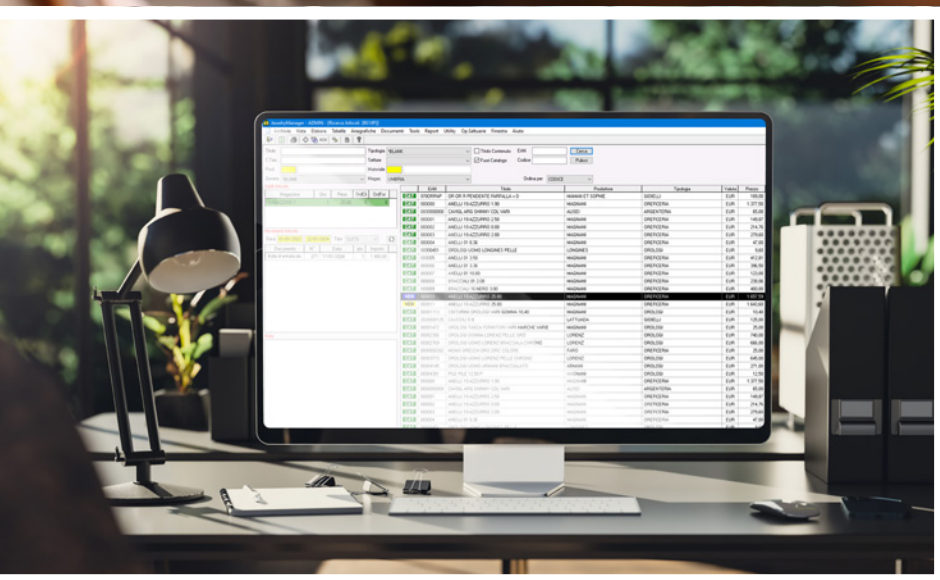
JewelryManager - ADMIN - [Ricerca Articoli]

Archivio Vista Ricerca Tabelle Anagrafiche Documenti Tools Report Utility Op.Software Finestra Aiuto

Testo
C.Ter.
Prod.
Sfondo

Tipologia
Settore
Pregio

Testo Contenuto
Fuori Catalogo

EAN
Codice

Cerca
Pulisci

Ordina per CODICE

| EAN | Titolo | Produttore | Tipologia | Valuta | Prezzo |
|---|---|---|---|---|---|
| STIERPAP | DR DR R PENDENTE FARFALLA + D | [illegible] | GIOIELLI | EUR | 100,00 |
| 000000 | ANELLI FA AZZURRO 1,90 | MAGNANI | OREFICERIA | EUR | 1.377,50 |
| 0000000000 | CAVIGL ARG SHINNY COL VARI | ALISEI | ARGENTERIA | EUR | 65,00 |
| 000001 | ANELLI FA AZZURRO 2,50 | MAGNANI | OREFICERIA | EUR | 149,87 |
| 000002 | ANELLI FA AZZURRO 6,90 | MAGNANI | OREFICERIA | EUR | 214,76 |
| 000003 | ANELLI FA AZZURRO 2,60 | MAGNANI | OREFICERIA | EUR | 279,60 |
| 000004 | ANELLI ID 6,30 | MAGNANI | OREFICERIA | EUR | 47,00 |
| 0000000 | OROLOGI UOMO LONGINES PELLE | LONGINES | OROLOGI | EUR | 0,00 |
| 000005 | ANELLI ID 2,50 | MAGNANI | OREFICERIA | EUR | 412,91 |
| 000006 | ANELLI ID 1,30 | MAGNANI | OREFICERIA | EUR | 296,50 |
| 000007 | ANELLI ID 10,00 | MAGNANI | OREFICERIA | EUR | 122,00 |
| 000008 | BRACCIALI ID 2,00 | MAGNANI | OREFICERIA | EUR | 235,00 |
| 000009 | BRACCIALI 18 NERO 3,60 | MAGNANI | OREFICERIA | EUR | 400,00 |
| 000010 | ANELLI FA AZZURRO 25,00 | MAGNANI | OREFICERIA | EUR | 1.057,59 |
| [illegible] | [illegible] | MAGNANI | OREFICERIA | EUR | 1.640,00 |
| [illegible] | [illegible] | MAGNANI | OROLOGI | EUR | 10,40 |
| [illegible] | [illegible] | LATTUADA | GIOIELLI | EUR | 125,00 |
| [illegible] | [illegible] | MAGNANI | OROLOGI | EUR | 25,00 |
| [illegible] | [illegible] | LORENZ | OROLOGI | EUR | 740,00 |
| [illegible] | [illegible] | LORENZ | OROLOGI | EUR | 686,00 |
| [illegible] | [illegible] | FARO | OREFICERIA | EUR | 25,00 |
| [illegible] | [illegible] | LORENZ | OROLOGI | EUR | 645,00 |
| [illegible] | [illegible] | ARMANI | OROLOGI | EUR | 271,00 |
| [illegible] | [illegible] | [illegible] | OROLOGI | EUR | 12,50 |
| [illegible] | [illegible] | MAGNANI | OREFICERIA | EUR | 1.377,50 |
| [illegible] | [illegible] | ALISEI | ARGENTERIA | EUR | 65,00 |
| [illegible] | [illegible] | MAGNANI | OREFICERIA | EUR | 149,87 |
| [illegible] | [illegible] | MAGNANI | OREFICERIA | EUR | 214,76 |
| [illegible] | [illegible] | MAGNANI | OREFICERIA | EUR | 279,60 |
| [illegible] | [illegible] | MAGNANI | OREFICERIA | EUR | 47,00 |